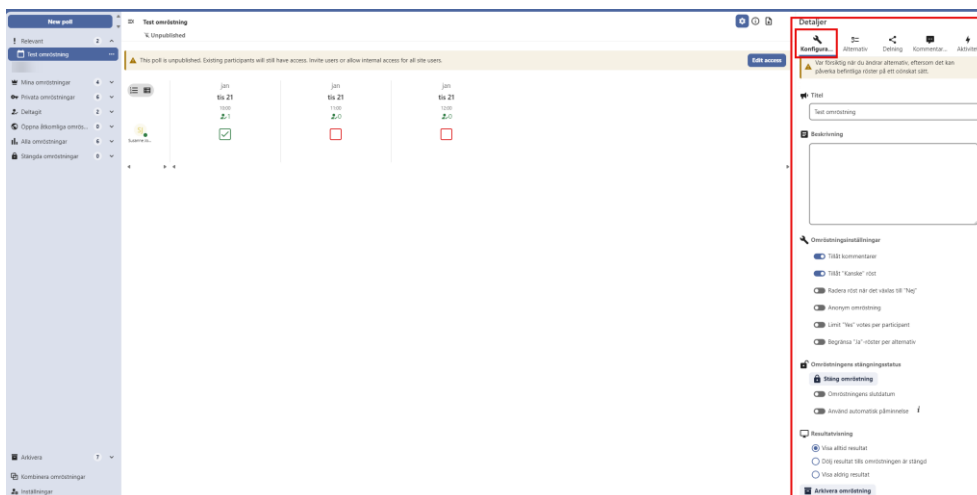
New poll

Relevant 2
Test omröstning

Mina omröstningar 4
Privata omröstningar 6
Deltagit 2
Öppna åtkomliga omrös... 0
Alla omröstningar 6
Stängda omröstningar 0

Arkivera 7
Kombinera omröstningar
Inställningar

Test omröstning
Unpublished

This poll is unpublished. Existing participants will still have access. Invite users or allow internal access for all site users.
Edit access

| | jan tis 21 10:00 1 | jan tis 21 11:00 0 | jan tis 21 12:00 0 |
|---|---|---|---|
| Susanne Gu... | ✓ | | |

Detaljer
Konfigura... Alternativ Delning Kommentar... Aktivitet
Var försiktig när du ändrar alternativ, eftersom det kan påverka befintliga röster på ett oönskat sätt.

Titel
Test omröstning

Beskrivning

Omröstningsinställningar
Tillåt kommentarer
Tillåt "Kanske" röst
Radera röst när det växlas till "Nej"
Anonym omröstning
Limit "Yes" votes per participant
Begränsa "Ja"-röster per alternativ

Omröstningens stängningsstatus
Stäng omröstning
Omröstningens slutdatum
Använd automatisk påminnelse

Resultatvisning
Visa alltid resultat
Dölj resultat tills omröstningen är stängd
Visa aldrig resultat

Arkivera omröstning